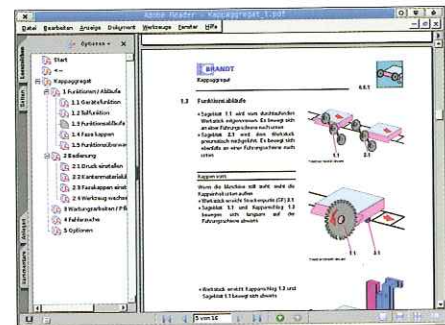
Adobe Reader - Kappaggregat_1.pdf

Datei Bearbeiten Anzeige Dokument Werkzeuge Fenster Hilfe

Optionen

Lesezeichen

Seiten

Start

<<

Kappaggregat

1 Funktionen / Abläufe

1.1 Gerätefunktion

1.2 Teilfunktion

1.3 Funktionsabläufe

1.4 Fase kappen

1.5 Funktionsüberwac

2 Bedienung

2.1 Druck einstellen

2.2 Kantenmateriald

2.3 Fasekappen einst

2.4 Werkzeug wechse

3 Wartungsarbeiten / Pfl

4 Fehlersuche

5 Optionen

Kommentare

Anlagen

BRANDT

Kappaggregat

1.3 Funktionsabläufe

• Tagstück 1.1 wird vom durchlaufenden Werkstück mitgenommen. Es bewegt sich an einer Führungsschiene nach unten.

• Tagstück 2.1 und Werkstück gemeinsam nachgeführt. Es bewegt sich ebenfalls an einer Führungsschiene nach unten.

Kappen vorn

Wenn die Blechkante mit nicht mehr die Kappenfräse ...

• Werkstück erreicht Steuerpunkte (ST) 1.1

• Tagstück 1.1 und Kappenmitlag 1.2 bewegen sich langsam auf die Führungsschiene abwärts

• Werkstück erreicht Kappenschlag 1.3 und Tagstück 1.1 bewegt sich abwärts

1.1

2.1

5 von 16